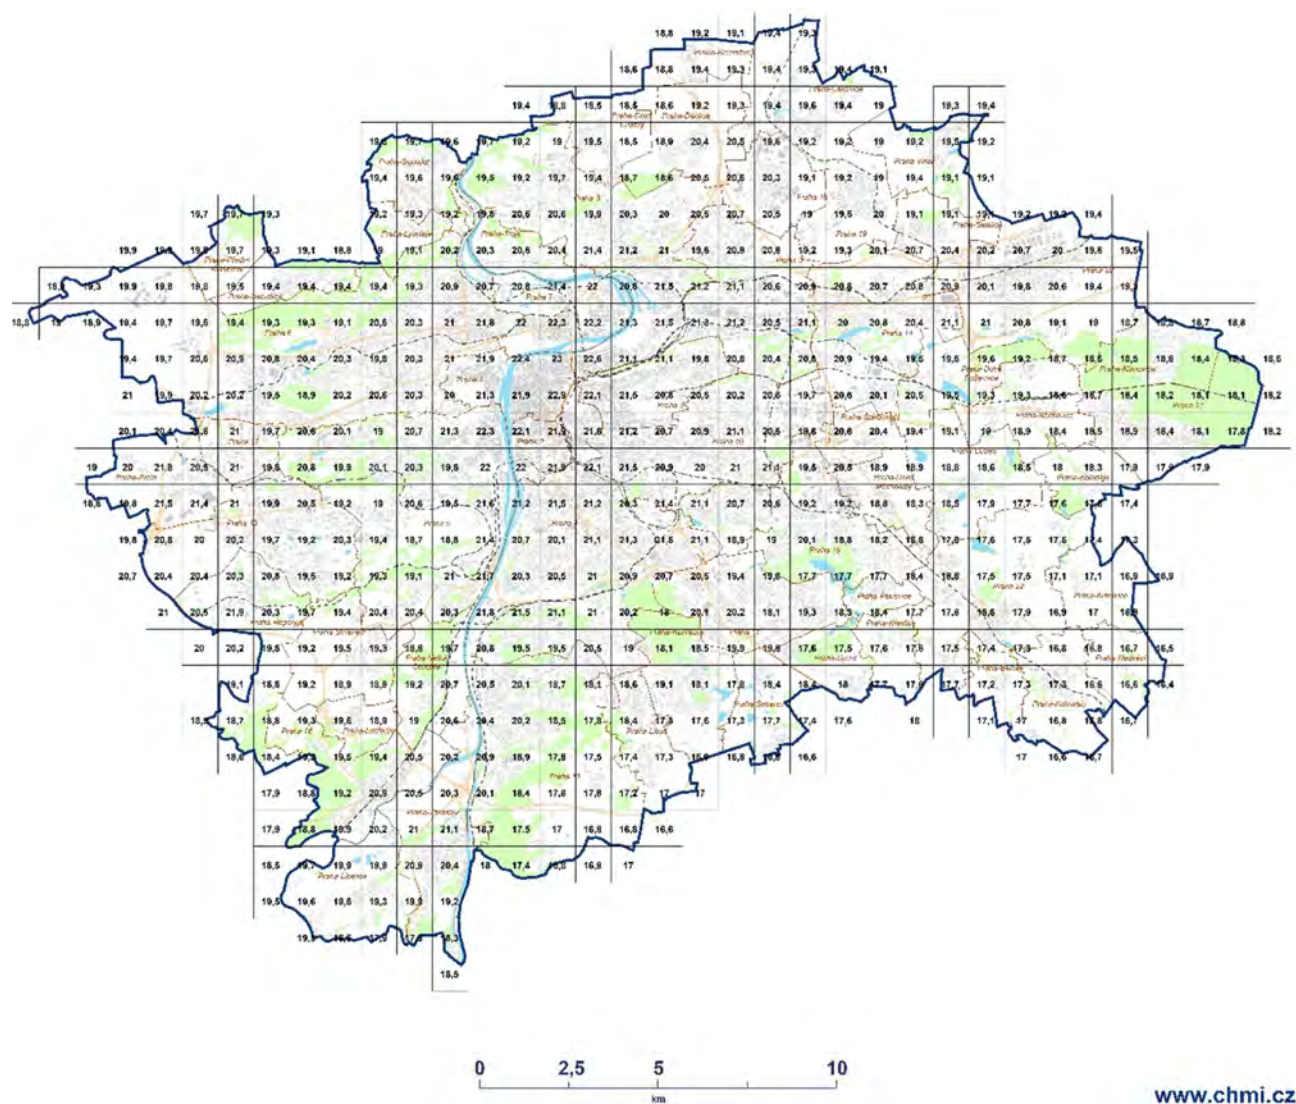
18,8 19,2 19,1 19,4 19,3
18,6 18,8 19,4 19,3 19,4 19,3 19,4 19,1
19,4 18,8 18,5 18,5 18,6 19,2 19,3 19,4 19,6 19,4 19 19,3 19,4
19,7 19,6 19,7 19,2 19 19,5 18,5 18,9 20,4 20,5 19,6 19,2 19,2 19 19,2 19,5 19,2
19,4 19,6 19,6 19,5 19,2 19,7 19,4 18,7 18,6 20,5 20,8 20,3 19,1 19,2 19 19,4 19,1 19,1
19,7 19,7 19,3 19,2 19,3 19,2 19,8 20,6 20,6 19,9 20,3 20 20,5 20,7 20,5 19 19,5 20 19,1 19,1 19,1 19,2 19,3 19,4
19,9 19,8 19,8 19,7 19,3 19,1 18,8 19,1 20,2 20,3 20,6 20,4 21,4 21,2 21 19,6 20,8 20,8 19,2 19,3 20,1 20,7 20,4 20,2 20,7 20 19,6 19,5
18,1 19,3 19,9 19,8 18,8 19,5 19,4 19,4 19,4 19,4 19,3 20,9 20,7 20,8 21,4 22 20,8 21,5 21,2 21,1 20,6 20,9 20,5 20,7 20,8 20,9 20,1 19,8 20,6 19,4 19,1
18,8 19 18,9 19,4 19,7 19,6 19,4 19,3 19,3 19,1 20,5 20,3 21 21,6 22 22,3 22,2 21,3 21,5 21,8 21,2 20,5 21,1 20 20,8 20,4 21,1 21 20,8 19,1 19 18,7 18,8 18,7 18,8
19,4 19,7 20,6 20,5 20,8 20,4 20,3 19,8 20,3 21 21,9 22,4 23 22,6 21,1 21,1 19,8 20,8 20,4 20,8 20,9 19,4 19,5 19,6 19,6 19,2 18,7 18,5 18,5 18,6 18,4 18,1 18,6
21 19,9 20,2 20,2 19,5 18,9 20,2 20,6 20,3 20 21,3 21,9 22,9 22,1 21,6 20,8 20,5 20,2 20,6 19,7 20,6 20,1 20,5 19,5 19,3 19,3 18,6 18,7 18,4 18,2 18,1 18,1 18,2
20,1 20,4 20,6 21 19,7 20,6 20,1 19 20,7 21,3 22,3 22,1 21,5 21,8 21,2 20,7 20,9 21,1 20,5 18,6 20,6 20,4 19,4 19,1 19 18,9 18,4 18,5 18,9 18,4 18,1 17,8 18,2
19 20 21,8 20,5 21 19,5 20,8 19,9 20,1 20,3 19,8 22 22 21,9 22,1 21,5 20,9 20 21 21,1 19,5 20,5 18,9 18,9 18,8 18,6 18,5 18 18,3 17,9 17,9 17,9
18,8 19,8 21,5 21,4 21 19,9 20,5 19,2 19 20,6 19,5 21,6 21,2 21,5 21,2 20,5 21,4 21,1 20,7 20,6 19,2 19,2 18,8 18,3 18,5 17,9 17,7 17,6 17,6 17,4
19,8 20,6 20 20,2 19,7 19,2 20,3 19,4 18,7 18,8 21,4 20,7 20,1 21,1 21,3 21,5 21,1 18,9 19 20,1 18,8 18,2 18,6 17,8 17,6 17,5 17,6 17,4 17,3
20,7 20,4 20,4 20,3 20,5 19,5 19,2 19,3 19,1 21 21,7 20,3 20,5 21 20,9 20,7 20,5 19,4 19,6 17,7 17,7 17,7 18,4 16,8 17,5 17,5 17,1 17,1 16,9 16,9
21 20,5 21,9 20,3 19,7 19,4 20,4 20,4 20,3 21,8 21,5 21,1 21 20,2 19 20,1 20,2 18,1 19,3 18,3 18,4 17,7 17,8 16,8 17,9 16,9 17 16,9
20 20,2 19,5 19,2 19,5 19,3 18,6 19,7 20,8 19,5 19,5 20,5 19 18,1 18,5 19,9 19,6 17,6 17,5 17,6 17,6 17,5 17,4 17,3 16,8 16,8 16,7 16,5
19,1 18,5 19,2 18,9 18,9 19,2 20,7 20,5 20,1 18,7 18,1 18,6 19,1 18,1 17,8 18,4 18,4 18 17,7 17,8 17,7 17,2 17,3 17,3 16,6 16,6 16,4
18,5 18,7 18,8 19,3 19,6 18,9 19 20,6 20,4 20,2 18,5 17,8 18,4 17,3 17,6 17,3 17,7 17,4 17,6 18 17,1 17 16,8 16,8 16,7
18,6 18,4 19,5 19,5 19,4 20,5 20,2 20,9 18,9 17,8 17,5 17,4 17,3 16,9 16,9 16,9 16,6 17 16,6 16,7
17,9 18,8 19,2 20,9 20,5 20,3 20,1 18,4 17,6 17,8 17,2 17 17
17,9 18,8 18,9 20,2 21 21,1 18,7 17,5 17 16,8 16,8 16,6
18,5 19,7 19,9 18,9 20,9 20,4 18 17,4 16,8 16,9 17
19,5 19,6 19,8 19,3 18,9 19,2
19,5 18,6 17,9 17,8 18,3
18,5
Praha 1 Praha 2 Praha 3 Praha 4 Praha 5 Praha 6 Praha 7 Praha 8 Praha 9 Praha 10 Praha 11 Praha 12 Praha 13 Praha 14 Praha 15 Praha 16 Praha 17 Praha 18 Praha 19 Praha 20 Praha 21 Praha 22
0 2,5 5 10
km
www.chmi.cz